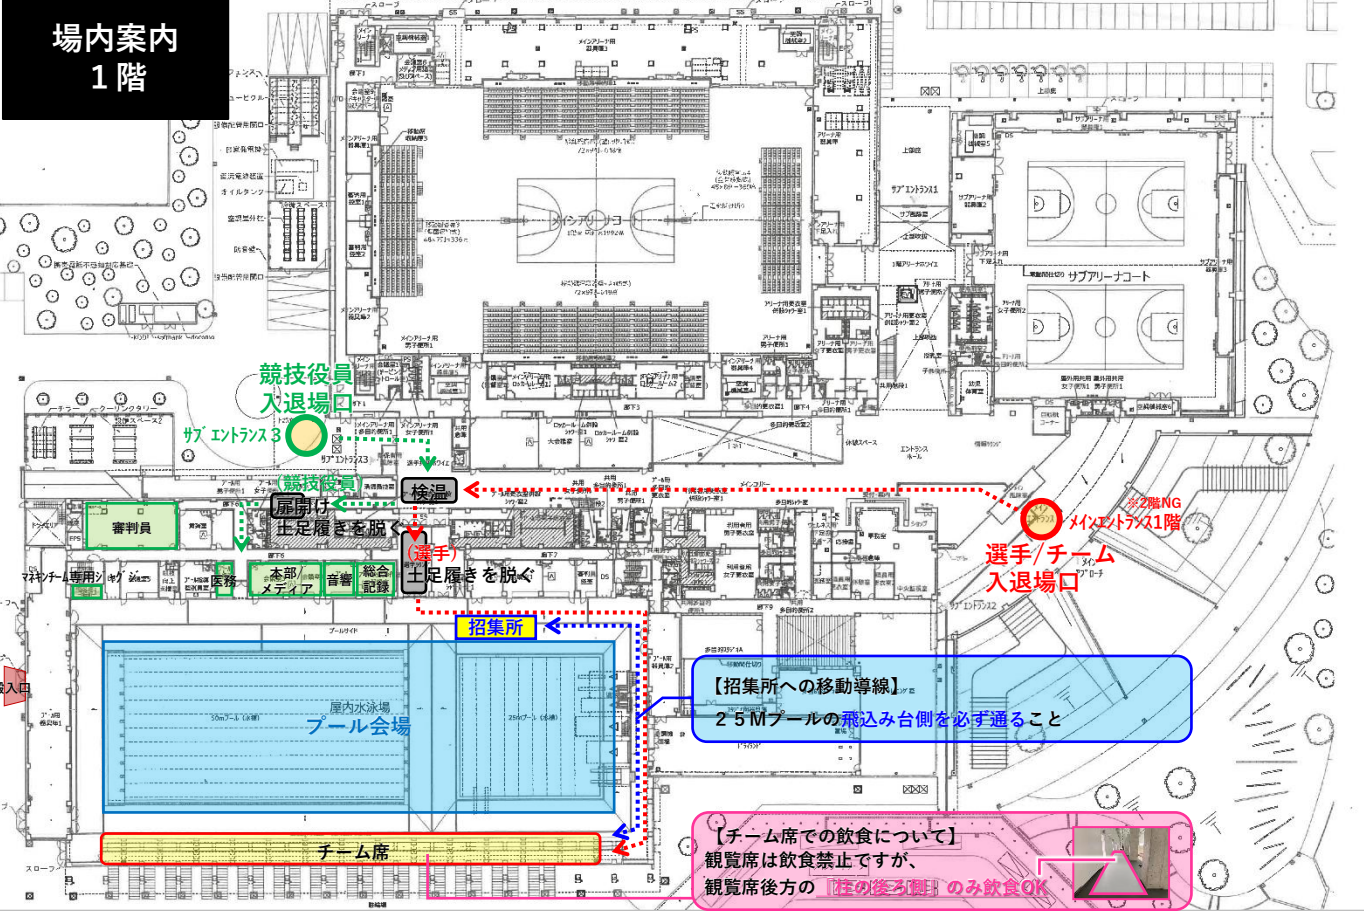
場内案内
１階

競技役員
入退場口
サブエントランス３

（競技役員）
扉開け
土足履きを脱ぐ

検温

審判員
本部
メディア
医務
音響
総合記録
マネキンチーム専用ジャグ

（選手）
土足履きを脱ぐ

招集所

※2階NG
メインエントランス1階
選手/チーム
入退場口

屋内水泳場
プール会場

【招集所への移動導線】
２５Ｍプールの飛込み台側を必ず通ること

チーム席

【チーム席での飲食について】
観覧席は飲食禁止ですが、
観覧席後方の「柱の後ろ側」のみ飲食OK

メインアリーナ
サブアリーナコート
サブエントランス1
サブエントランス2